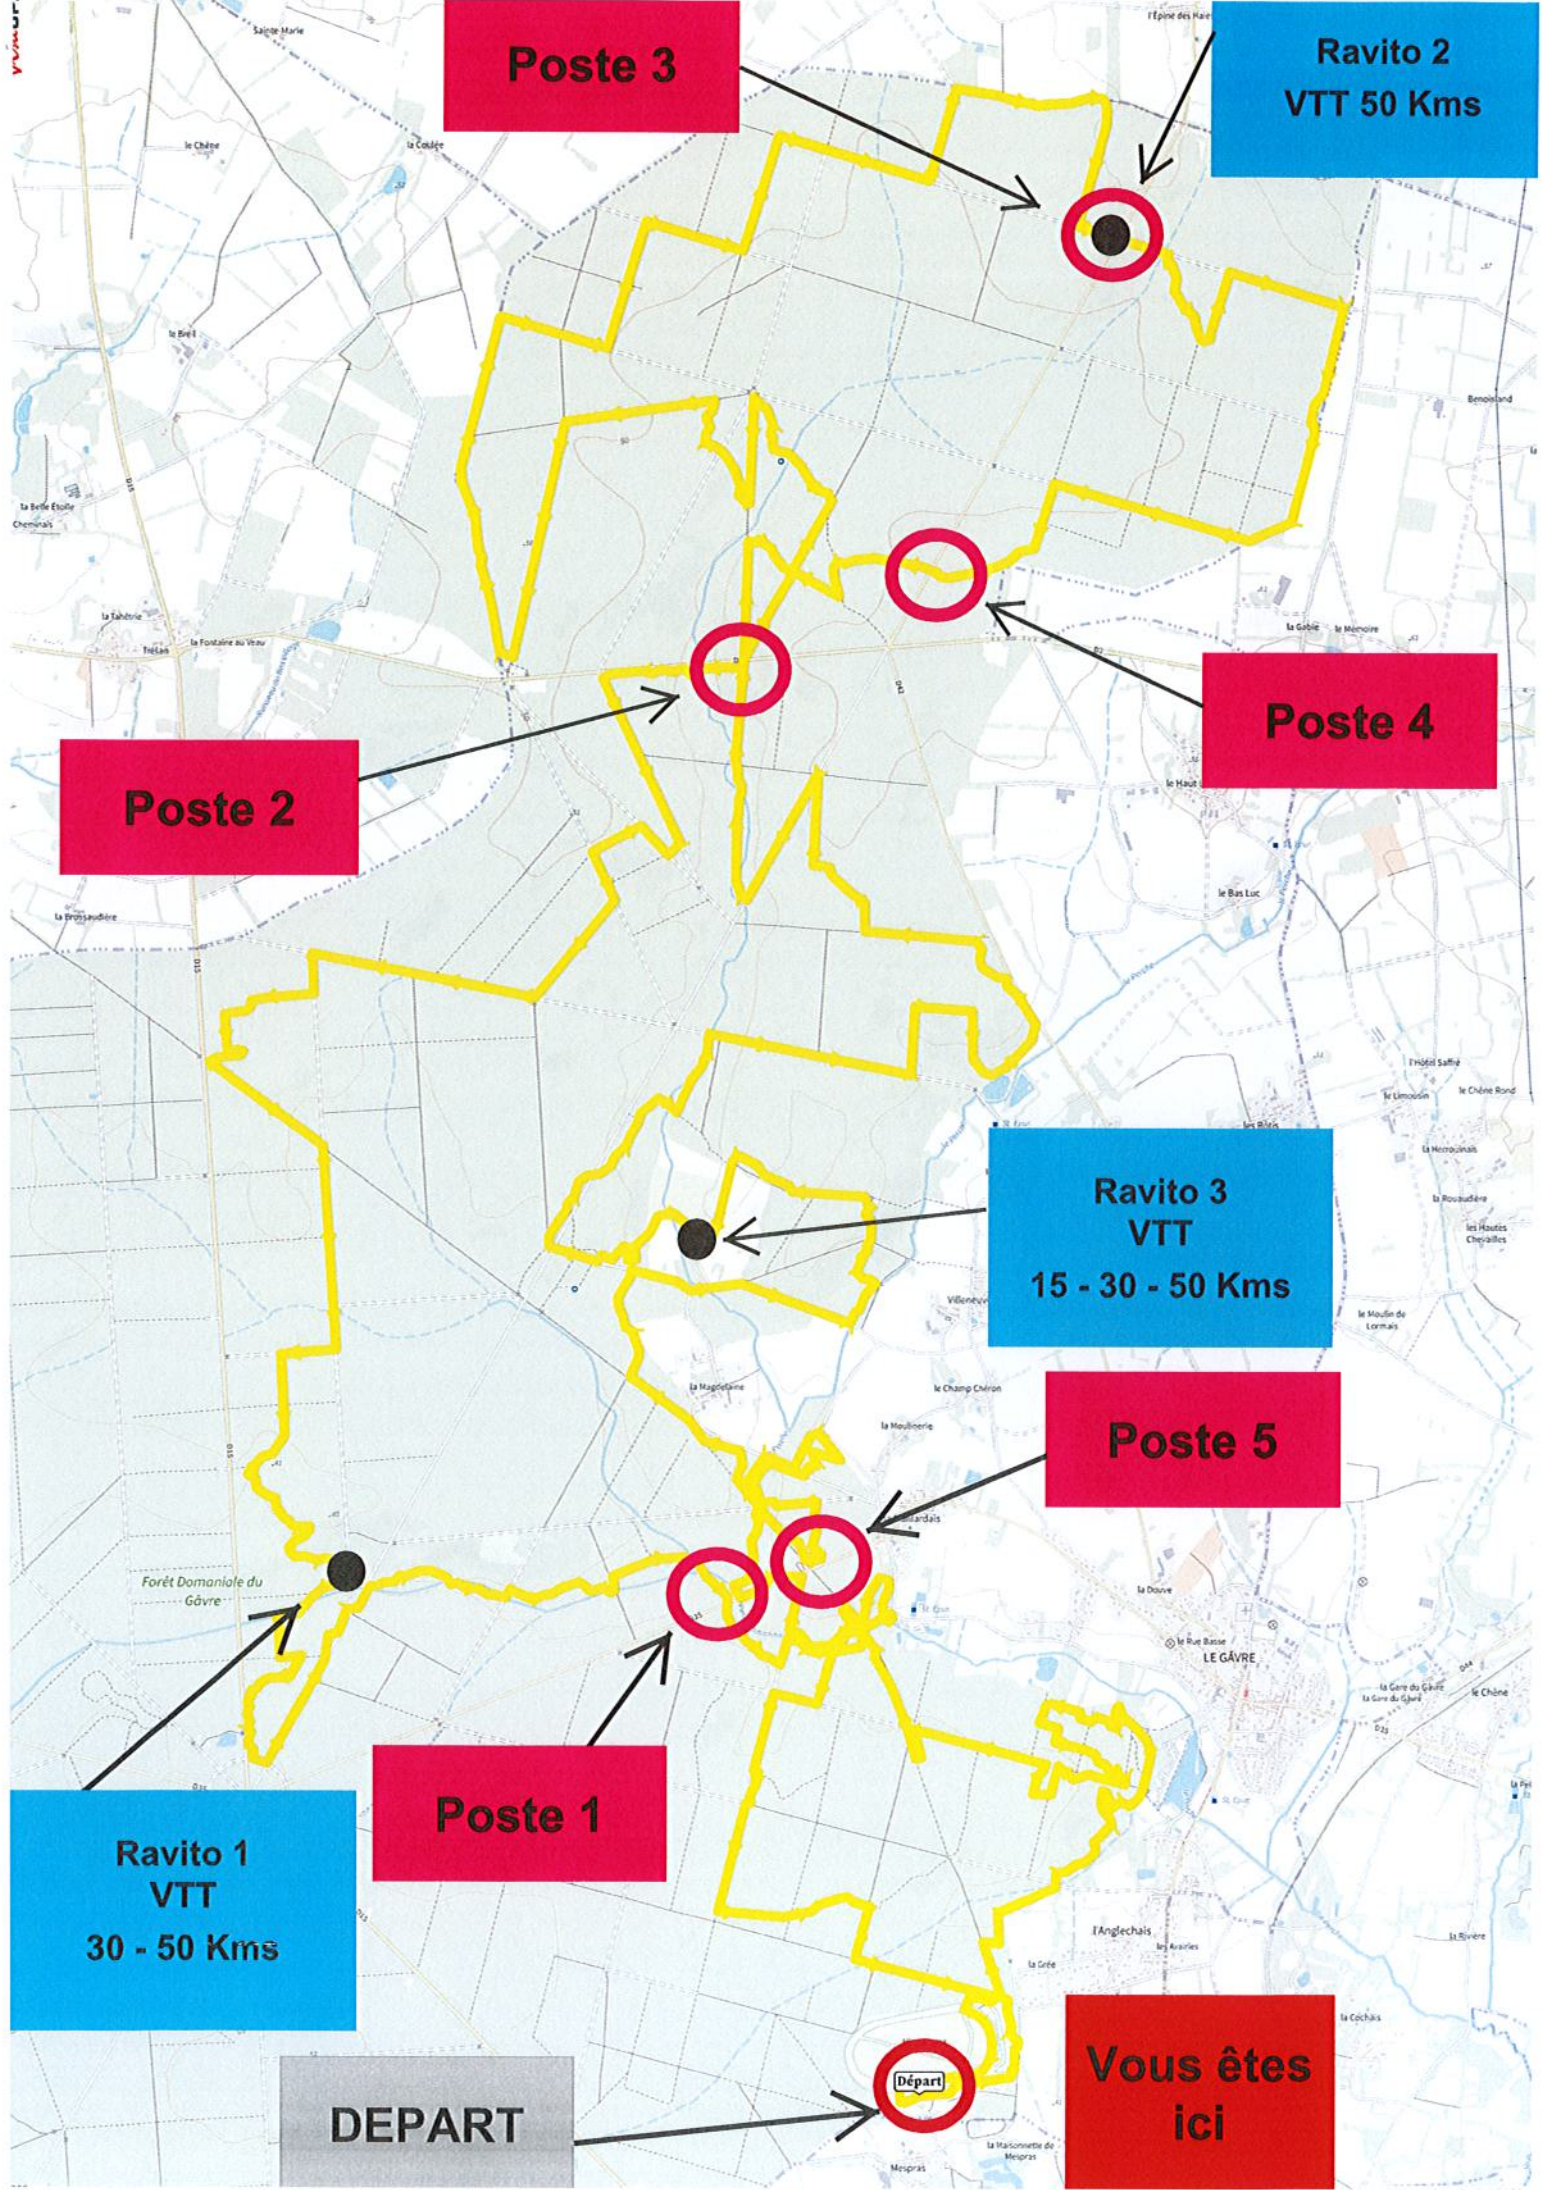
Poste 3

Ravito 2
VTT 50 Kms

Sainte Marie

l'Épine des Haies

le Chêne

la Coulée

le Breil

Benoisland

la Belle Étoile
Cheminais

D15

la Tahétrie

Trélan

la Fontaine au Veau

la Gabie

le Mémoire

Poste 4

D2

D42

Poste 2

le Haut Luc

le Bas Luc

la Brossaudière

l'Hôtel Saffré

le Limousin

le Chêne Rond

les Bôtis

la Hecrouinais

Ravito 3
VTT
15 - 30 - 50 Kms

la Rouaudière

les Hautes Chevailles

Villeneuve

le Moulin de Lormais

la Magdelaine

le Champ Chéron

la Moulinerie

Poste 5

Forêt Domaniale du Gâvre

la Douve

le Rue Basse

LE GÂVRE

la Gare du Gâvre
la Gare du Gâvre

le Chêne

D44

D15

Ravito 1
VTT
30 - 50 Kms

Poste 1

l'Anglechais

les Avairies

la Rivière

la Grée

la Cochais

Départ

DEPART

Vous êtes ici

la Maisonnette de Mespras

Mespras